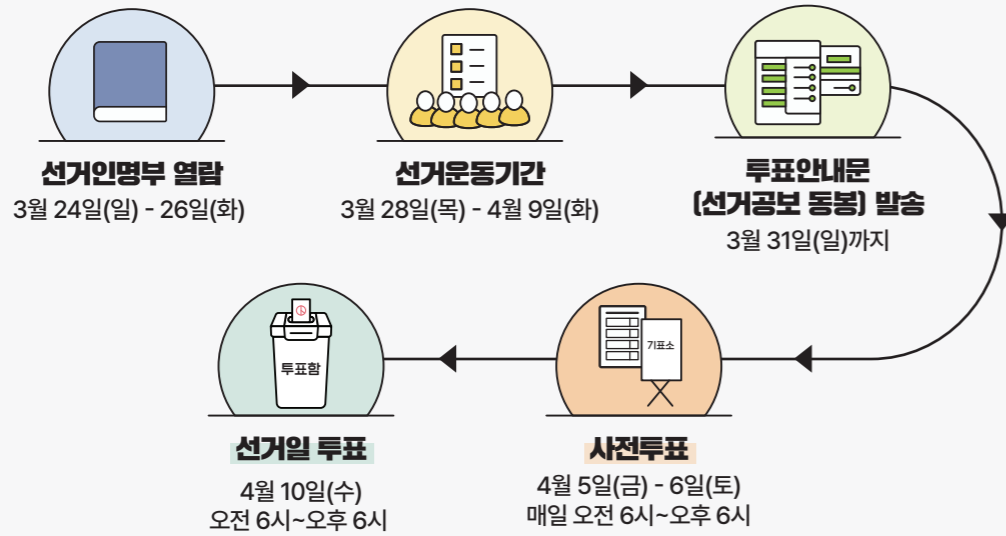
선거인명부 열람
3월 24일(일) - 26일(화)

선거운동기간
3월 28일(목) - 4월 9일(화)

투표안내문
(선거공보 동봉) 발송
3월 31일(일)까지

기표소

사전투표
4월 5일(금) - 6일(토)
매일 오전 6시~오후 6시

투표함

선거일 투표
4월 10일(수)
오전 6시~오후 6시